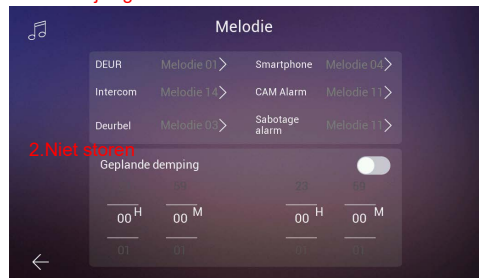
Melodie

DEUR Melodie 01 >
Smartphone Melodie 04 >
Intercom Melodie 14 >
CAM Alarm Melodie 11 >
Deurbel Melodie 03 >
Sabotage alarm Melodie 11 >

2.Niet storen

Geplande demping

23 59
00 H 00 M
01 01

23 59
00 H 00 M
01 01